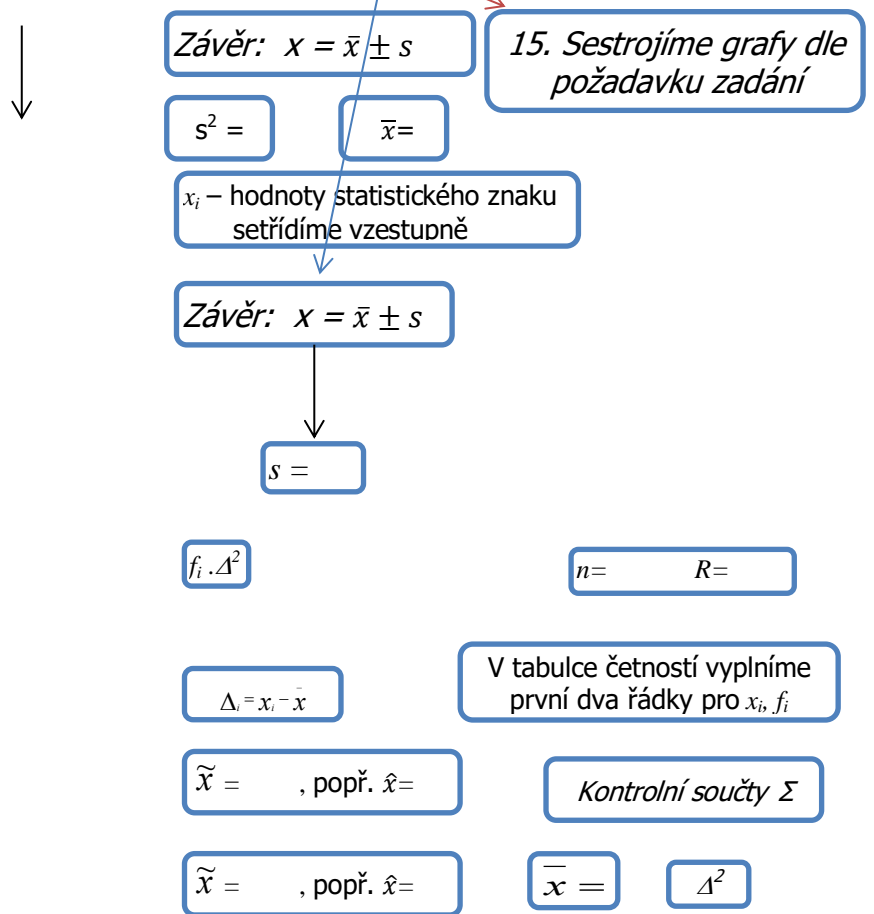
Závěr: $x = \bar{x} \pm s$

15. Sestrojíme grafy dle požadavku zadání

$s^2 =$

$\bar{x}=$

$x_i$ – hodnoty statistického znaku setřídíme vzestupně

Závěr: $x = \bar{x} \pm s$

$s =$

$f_i \cdot \Delta^2$

$n=$ $R=$

V tabulce četností vyplníme první dva řádky pro $x_i$, $f_i$

$\Delta_i = x_i - \bar{x}$

$\tilde{x} =$ , popř. $\hat{x}=$

Kontrolní součty Σ

$\tilde{x} =$ , popř. $\hat{x}=$

$\bar{x} =$

$\Delta^2$